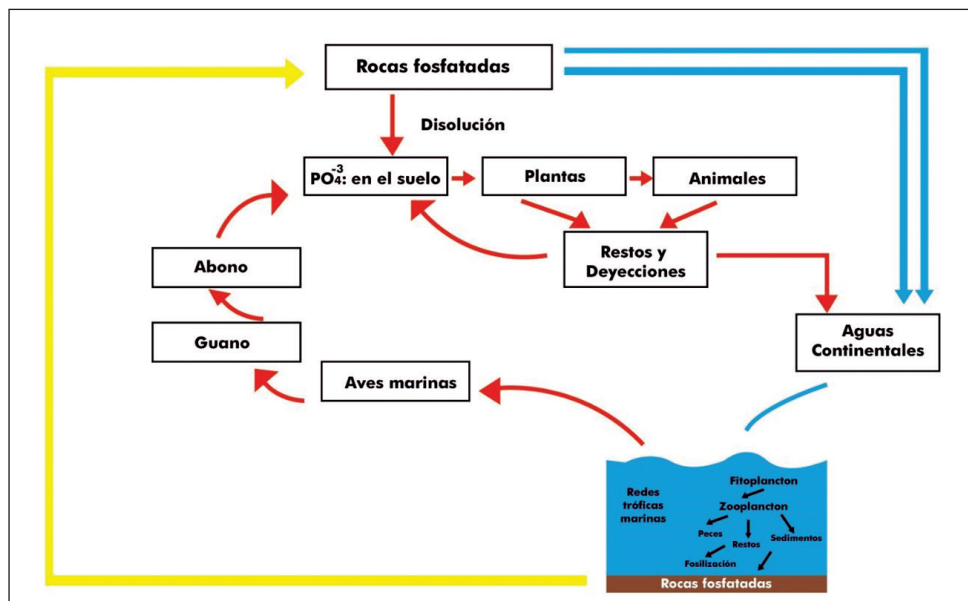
Rocas fosfatadas

Disolución

$PO_4^{-3}$: en el suelo

Plantas

Animales

Restos y Deyecciones

Abono

Guano

Aves marinas

Aguas Continentales

Redes tróficas marinas

Fitoplancton

Zooplancton

Peces

Restos

Sedimentos

Fosilización

Rocas fosfatadas